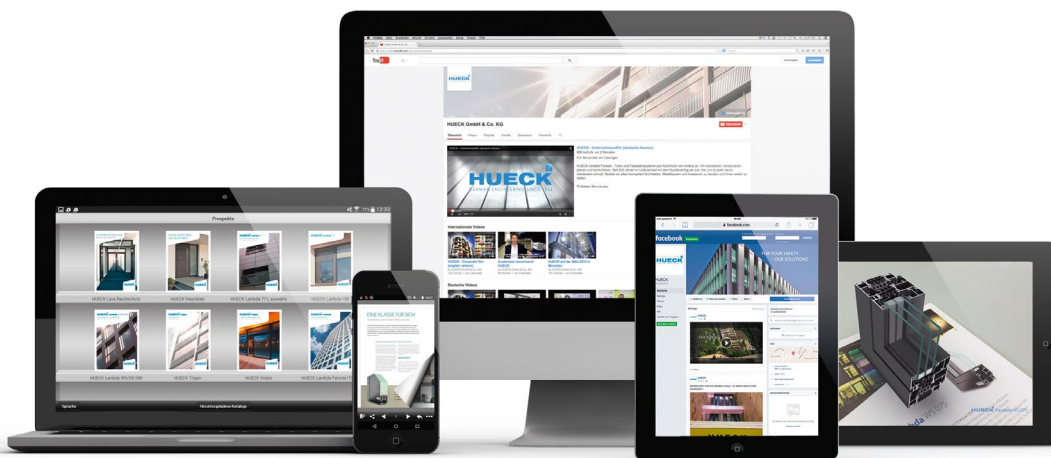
YouTube

HUECK

HUECK GmbH & Co. KG

HUECK GERMAN ENGINEERING

Internationale Videos

Deutsche Videos

Prospekte

13:33

HUECK Lava Brandschutz

HUECK Wandtüren

HUECK Lambda 77 L

HUECK Lambda WS/DS 090

HUECK Trigon

HUECK Volato

HUECK Lambda Fenster

Sprache

Herunterladbare Kataloge

EINE KLASSE FÜR SICH

facebook

HUECK

FOR YOUR SAFETY
FOR YOUR SOLUTIONS

HUECK

Lambda WS/DS